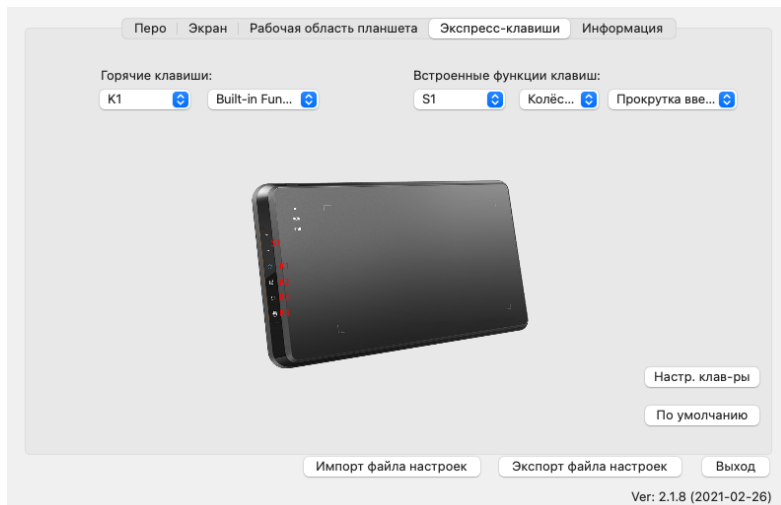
Перо | Экран | Рабочая область планшета | Экспресс-клавиши | Информация

Горячие клавиши:
K1
Built-in Fun...

Встроенные функции клавиш:
S1
Колёс...
Прокрутка вве...

Настр. клав-ры

По умолчанию

Импорт файла настроек
Экспорт файла настроек
Выход

Ver: 2.1.8 (2021-02-26)